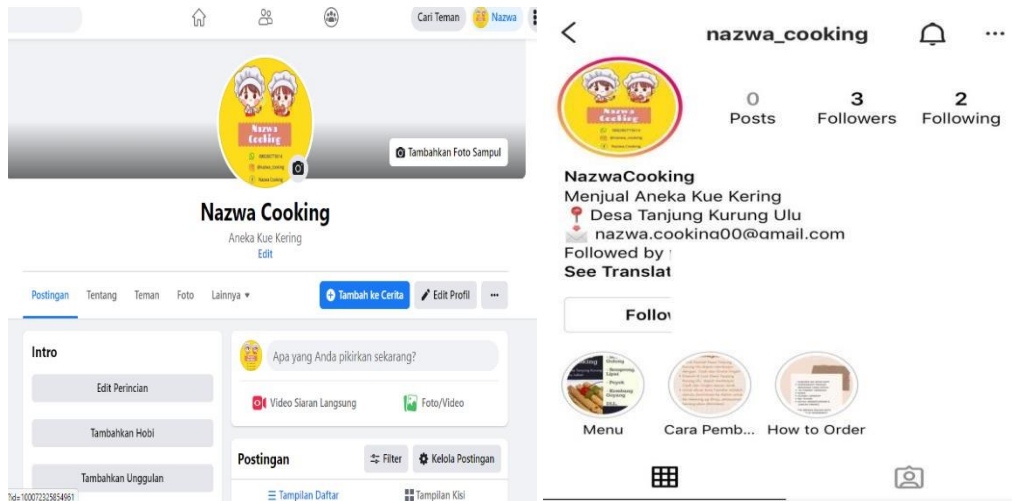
Cari Teman Nazwa

Nazwa Cooking

Tambahkan Foto Sampul

Nazwa Cooking

Aneka Kue Kering

Edit

Postingan Tentang Teman Foto Lainnya ▾

Tambah ke Cerita

Edit Profil

···

Intro

Edit Perincian

Tambahkan Hobi

Tambahkan Unggulan

Apa yang Anda pikirkan sekarang?

Video Siaran Langsung

Foto/Video

Postingan

Filter

Kelola Postingan

Tampilan Daftar

Tampilan Kisi

?id=100072325854961

nazwa_cooking

0 Posts

3 Followers

2 Following

NazwaCooking

Menjual Aneka Kue Kering

📍 Desa Tanjung Kurung Ulu

nazwa.cooking00@gmail.com

Followed by

See Translat

Follo

Menu

Cara Pemb...

How to Order